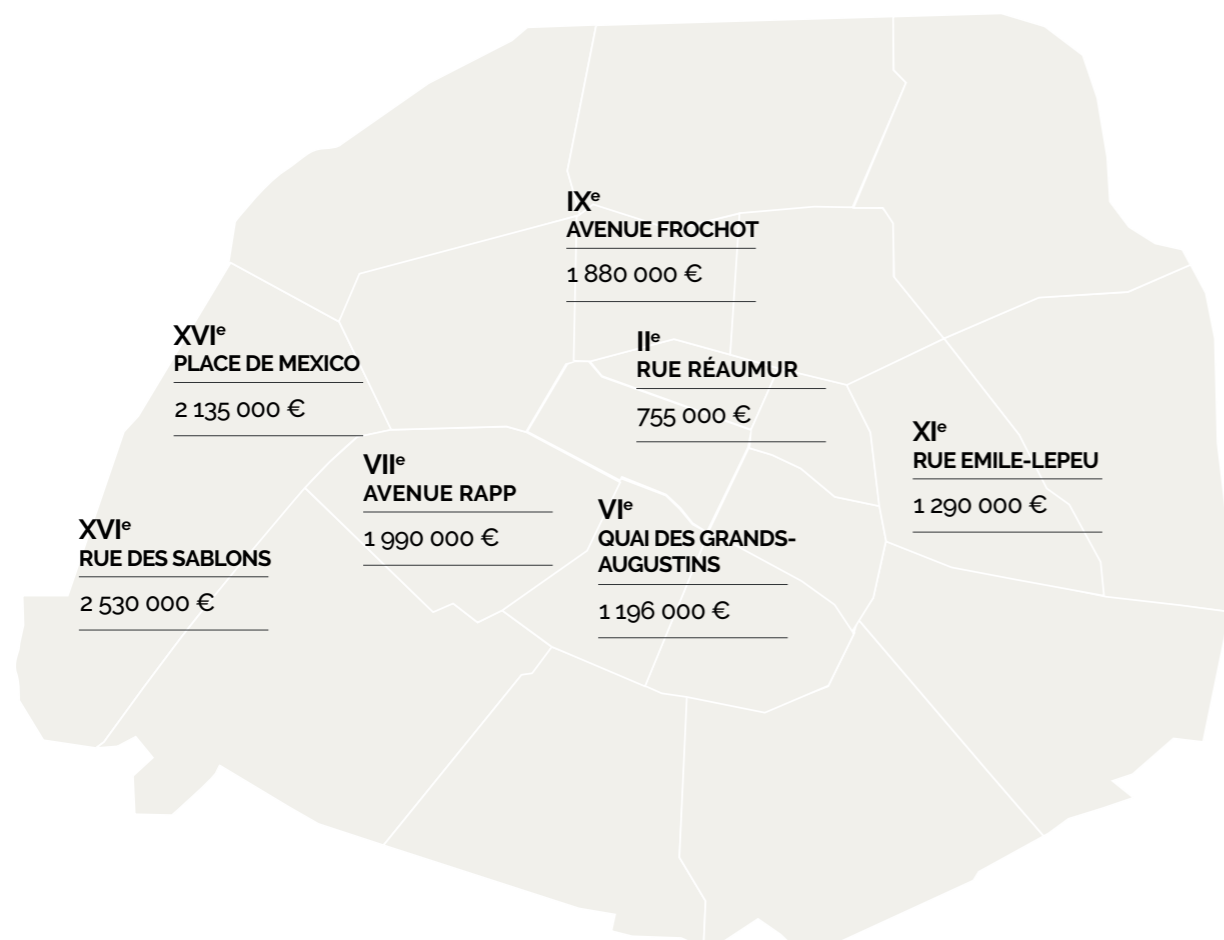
IX$^e$
AVENUE FROCHOT

1 880 000 €

XVI$^e$
PLACE DE MEXICO

2 135 000 €

II$^e$
RUE RÉAUMUR

755 000 €

XI$^e$
RUE EMILE-LEPEU

1 290 000 €

VII$^e$
AVENUE RAPP

1 990 000 €

VI$^e$
QUAI DES GRANDS-AUGUSTINS

1 196 000 €

XVI$^e$
RUE DES SABLONS

2 530 000 €